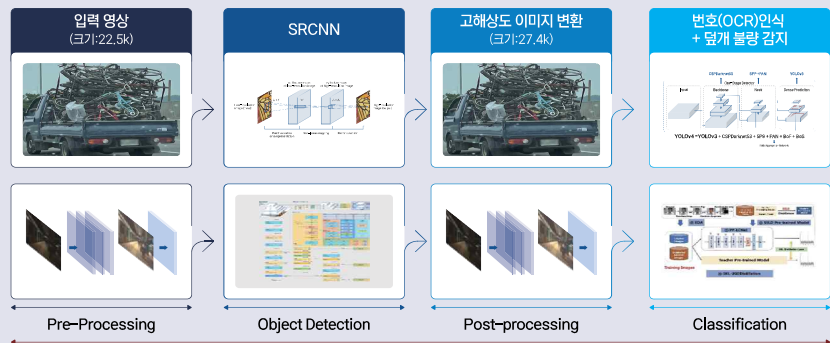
입력 영상
(크기:22.5k)

SRCNN

고해상도 이미지 변환
(크기:27.4k)

번호(OCR)인식
+ 덮개 불량 감지

YOLOv4 = YOLOv3 + CSPDarknet53 + SPP + PAN + BoF + BoS

Pre-Processing

Object Detection

Post-processing

Classification